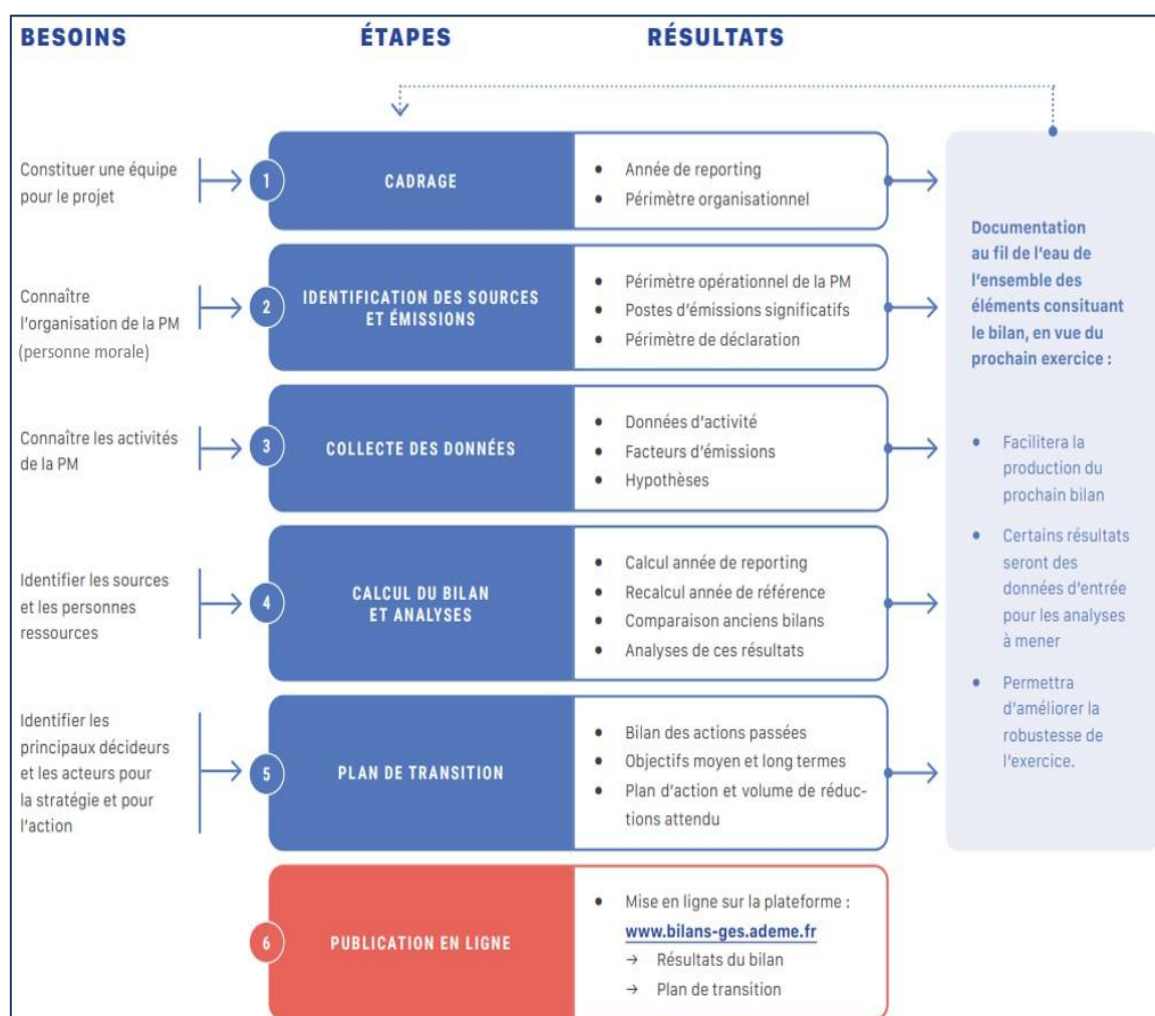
BESOINS

ÉTAPES

RÉSULTATS

Constituer une équipe pour le projet

1 CADRAGE

- Année de reporting
- Périmètre organisationnel

Connaître l'organisation de la PM (personne morale)

2 IDENTIFICATION DES SOURCES ET ÉMISSIONS

- Périmètre opérationnel de la PM
- Postes d'émissions significatifs
- Périmètre de déclaration

Connaître les activités de la PM

3 COLLECTE DES DONNÉES

- Données d'activité
- Facteurs d'émissions
- Hypothèses

Identifier les sources et les personnes ressources

4 CALCUL DU BILAN ET ANALYSES

- Calcul année de reporting
- Recalcul année de référence
- Comparaison anciens bilans
- Analyses de ces résultats

Identifier les principaux décideurs et les acteurs pour la stratégie et pour l'action

5 PLAN DE TRANSITION

- Bilan des actions passées
- Objectifs moyen et long termes
- Plan d'action et volume de réductions attendu

6 PUBLICATION EN LIGNE

- Mise en ligne sur la plateforme : www.bilans-ges.ademe.fr
  → Résultats du bilan
  → Plan de transition

Documentation au fil de l'eau de l'ensemble des éléments consituant le bilan, en vue du prochain exercice :

- Facilitera la production du prochain bilan
- Certains résultats seront des données d'entrée pour les analyses à mener
- Permettra d'améliorer la robustesse de l'exercice.